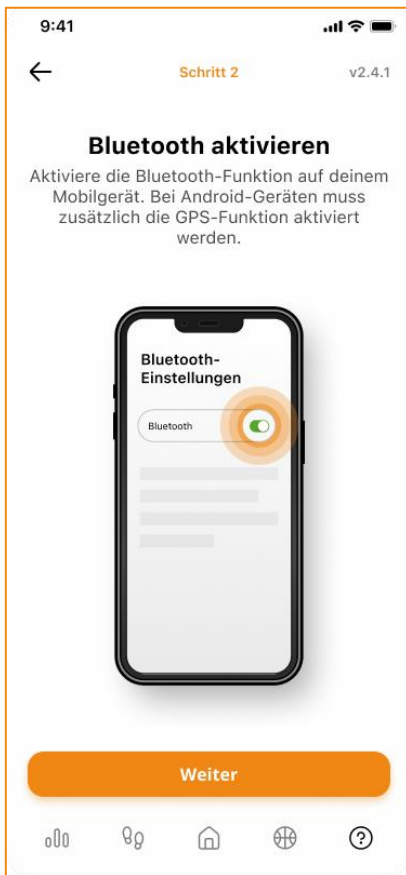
9:41

Schritt 2

v2.4.1

Bluetooth aktivieren

Aktiviere die Bluetooth-Funktion auf deinem Mobilgerät. Bei Android-Geräten muss zusätzlich die GPS-Funktion aktiviert werden.

Bluetooth-Einstellungen

Bluetooth

Weiter